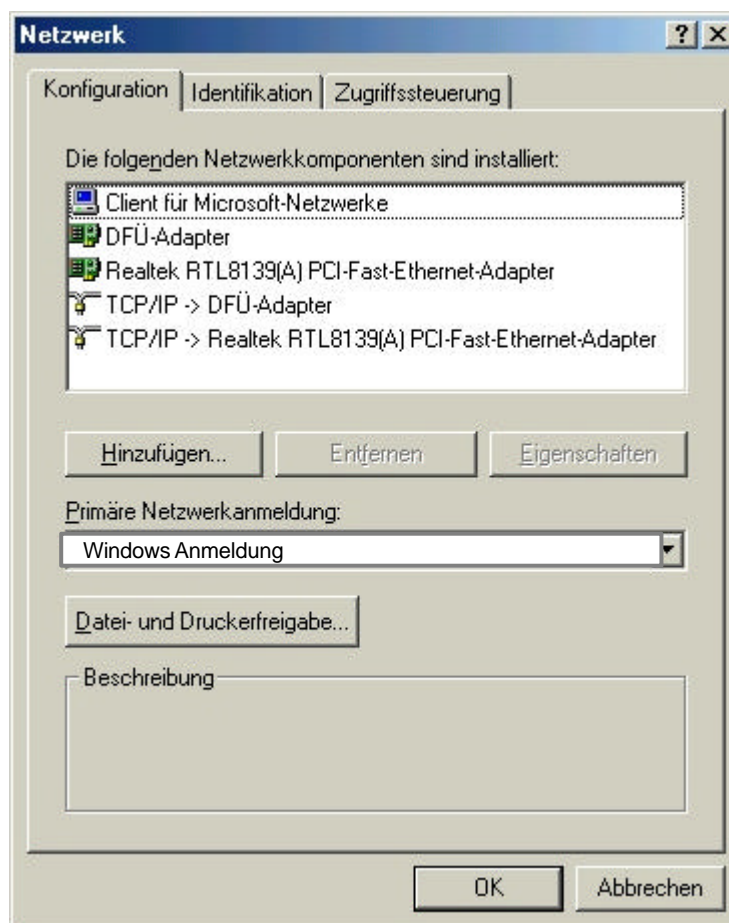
Netzwerk

?

×

Konfiguration | Identifikation | Zugriffssteuerung

Die folgenden Netzwerkkomponenten sind installiert:

Client für Microsoft-Netzwerke
DFÜ-Adapter
Realtek RTL8139(A) PCI-Fast-Ethernet-Adapter
TCP/IP -> DFÜ-Adapter
TCP/IP -> Realtek RTL8139(A) PCI-Fast-Ethernet-Adapter

Hinzufügen... | Entfernen | Eigenschaften

Primäre Netzwerkanmeldung:

Windows Anmeldung

Datei- und Druckerfreigabe...

Beschreibung

OK | Abbrechen